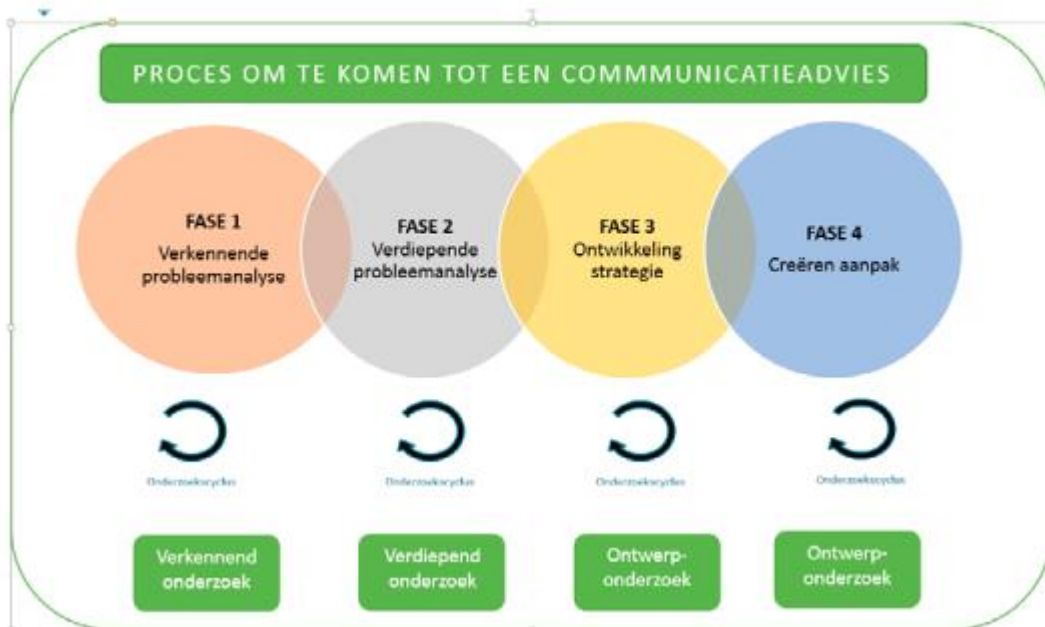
PROCES OM TE KOMEN TOT EEN COMMMUNICATIEADVIES

FASE 1
Verkennende probleemanalyse

FASE 2
Verdiepende probleemanalyse

FASE 3
Ontwikkeling strategie

FASE 4
Creëren aanpak

Onderzoekscyclus

Onderzoekscyclus

Onderzoekscyclus

Onderzoekscyclus

Verkennend onderzoek

Verdiepend onderzoek

Ontwerp-onderzoek

Ontwerp-onderzoek